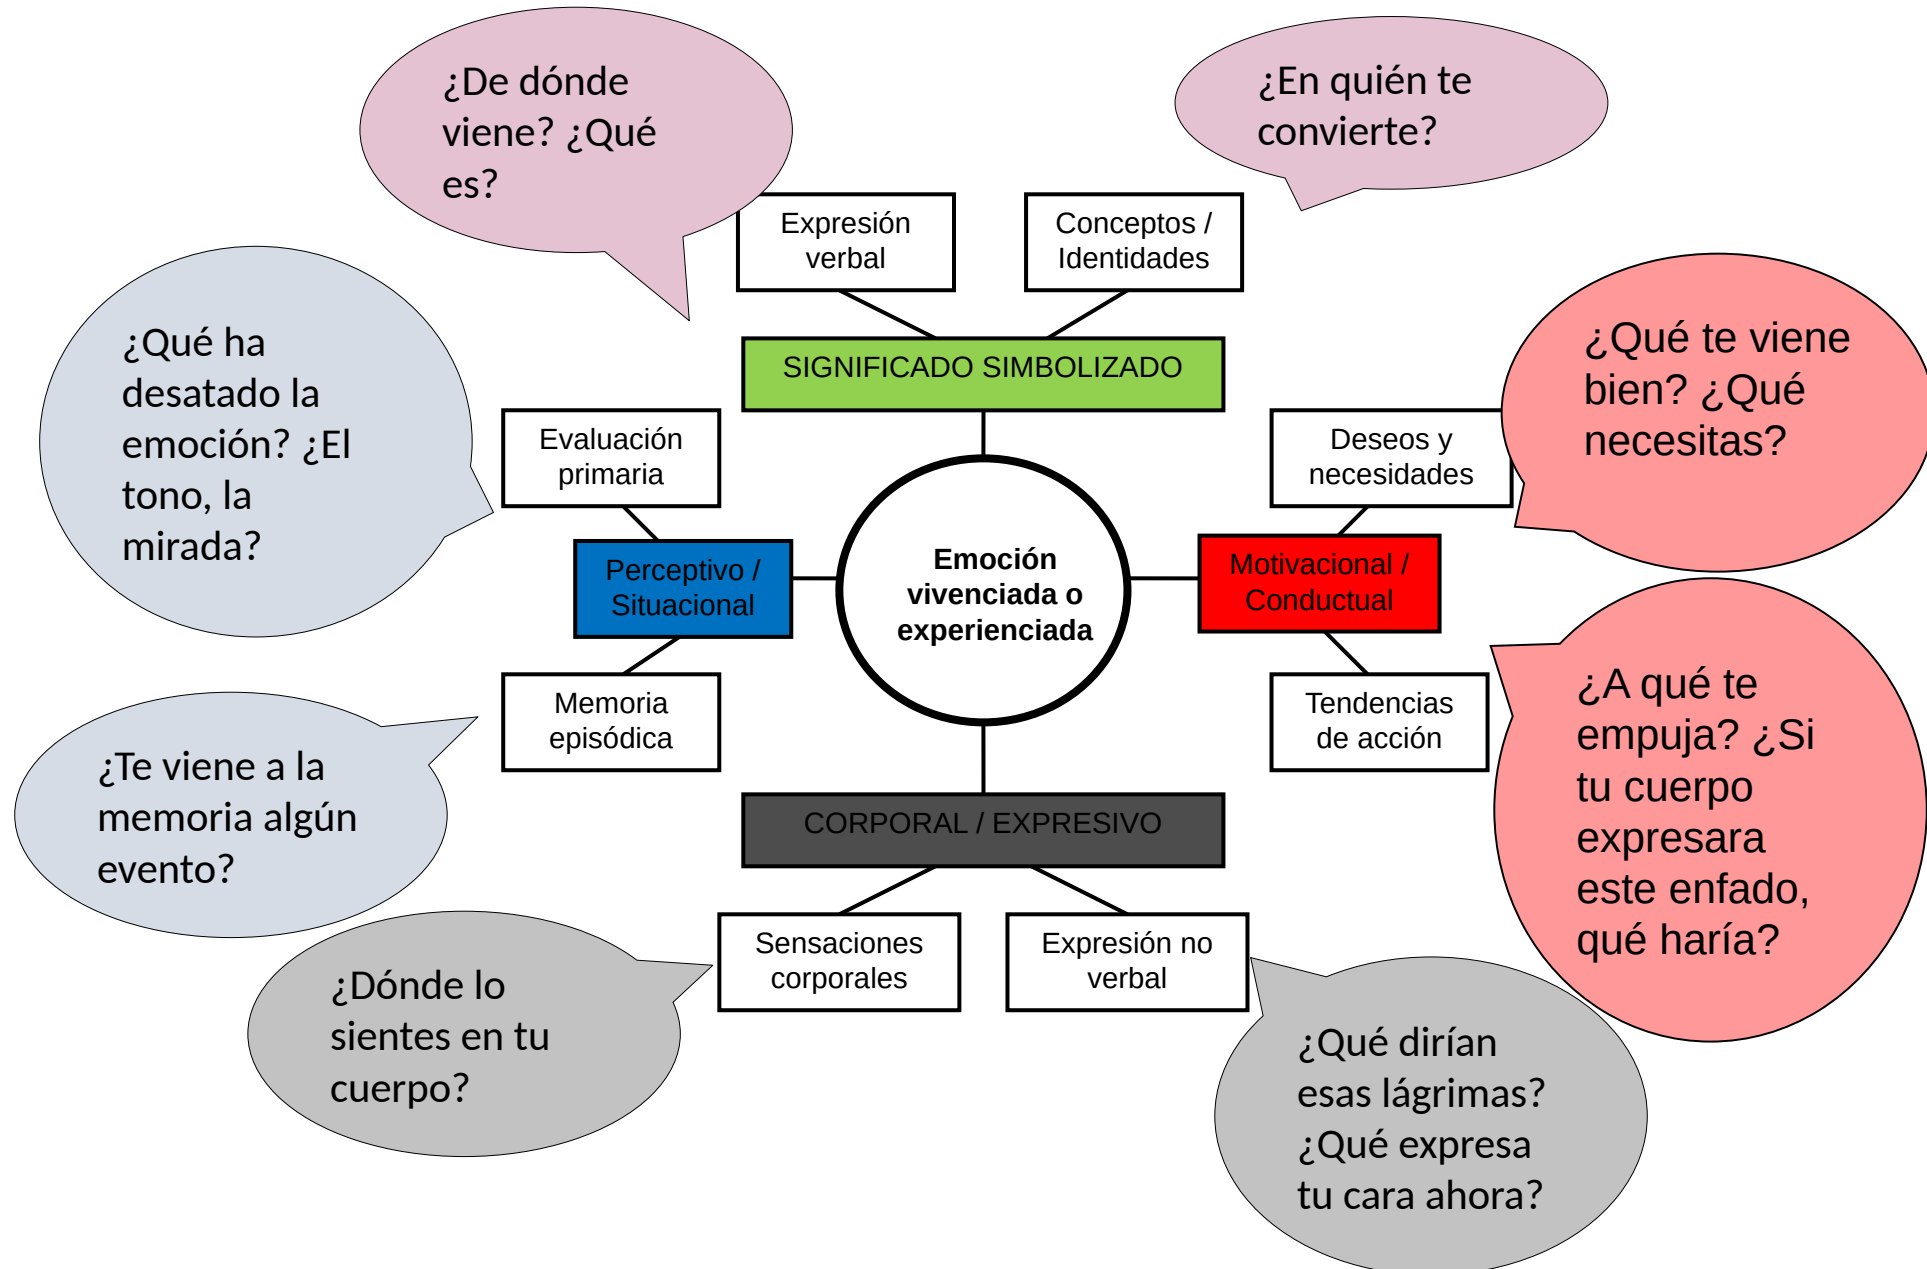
¿De dónde viene? ¿Qué es?

¿En quién te convierte?

Expresión verbal

Conceptos / Identidades

SIGNIFICADO SIMBOLIZADO

¿Qué ha desatado la emoción? ¿El tono, la mirada?

¿Qué te viene bien? ¿Qué necesitas?

Evaluación primaria

Deseos y necesidades

Perceptivo / Situacional

Emoción vivenciada o experienciada

Motivacional / Conductual

Memoria episódica

Tendencias de acción

¿A qué te empuja? ¿Si tu cuerpo expresara este enfado, qué haría?

¿Te viene a la memoria algún evento?

CORPORAL / EXPRESIVO

Sensaciones corporales

Expresión no verbal

¿Dónde lo sientes en tu cuerpo?

¿Qué dirían esas lágrimas? ¿Qué expresa tu cara ahora?